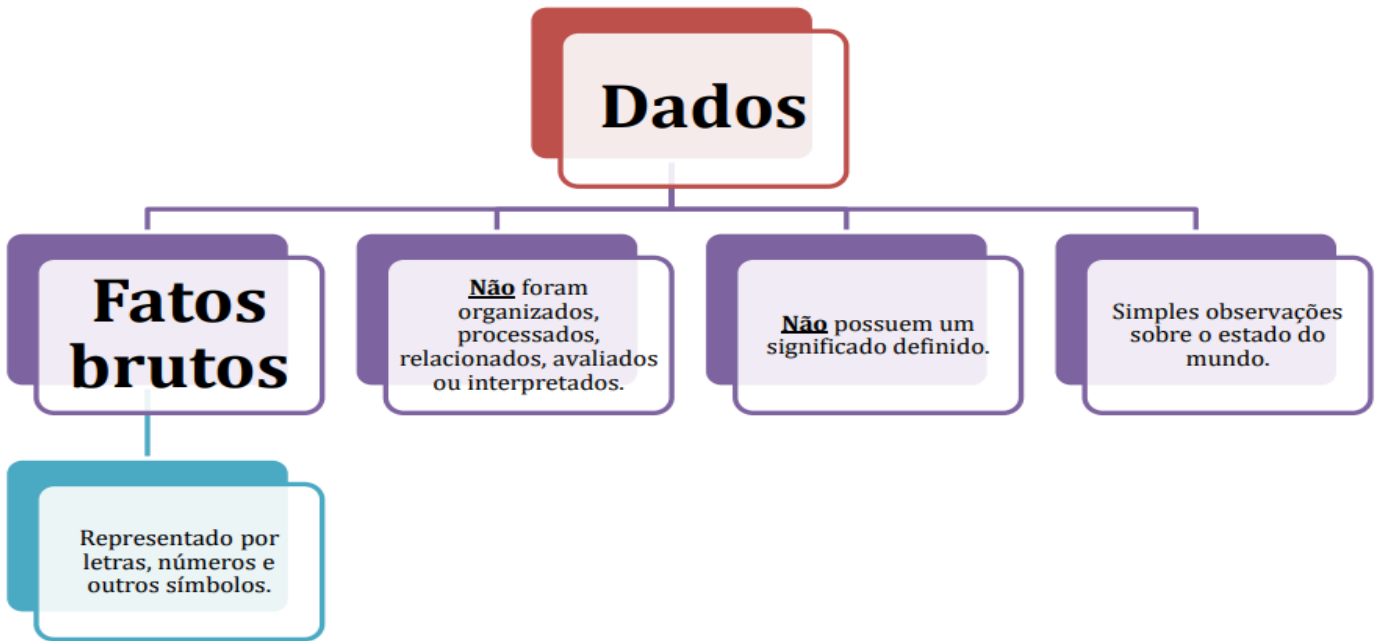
Dados

Fatos brutos

Não foram organizados, processados, relacionados, avaliados ou interpretados.

Não possuem um significado definido.

Simples observações sobre o estado do mundo.

Representado por letras, números e outros símbolos.